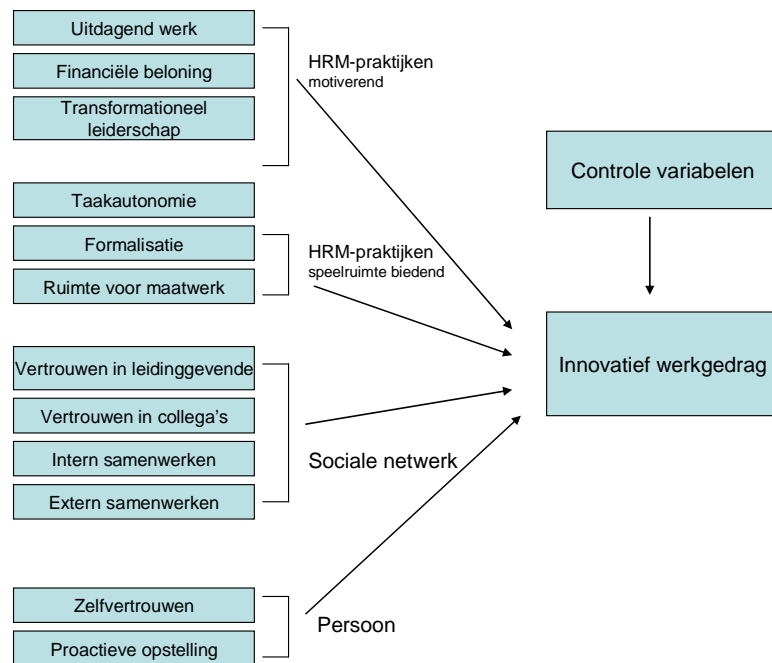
Uitdagend werk

Financiële beloning

Transformationeel leiderschap

HRM-praktijken
motiverend

Controle variabelen

Taakautonomie

Formalisatie

Ruimte voor maatwerk

HRM-praktijken
speelruimte biedend

Vertrouwen in leidinggevende

Vertrouwen in collega's

Intern samenwerken

Extern samenwerken

Sociale netwerk

Innovatief werkgedrag

Zelfvertrouwen

Proactieve opstelling

Persoon